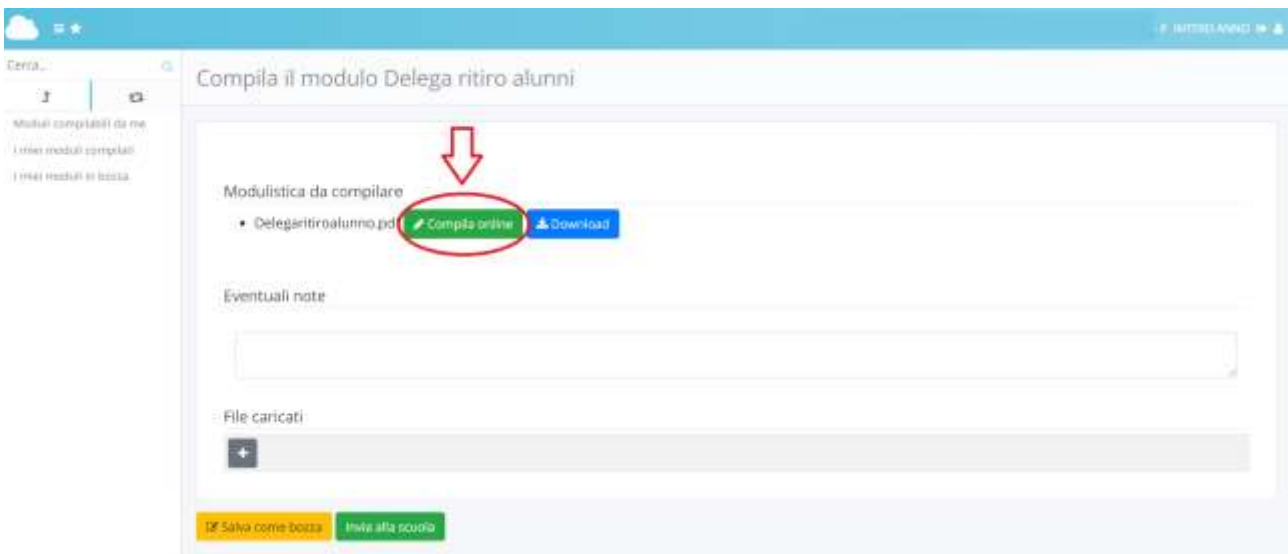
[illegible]

Cerca...

Moduli compilabili da me
I miei moduli compilati
I miei moduli in bozza

Compila il modulo Delega ritiro alunni

Modulistica da compilare

• Delegaritiroalunno.pd Compila online Download

Eventuali note

File caricati

+

Salva come bozza Invia alla scuola